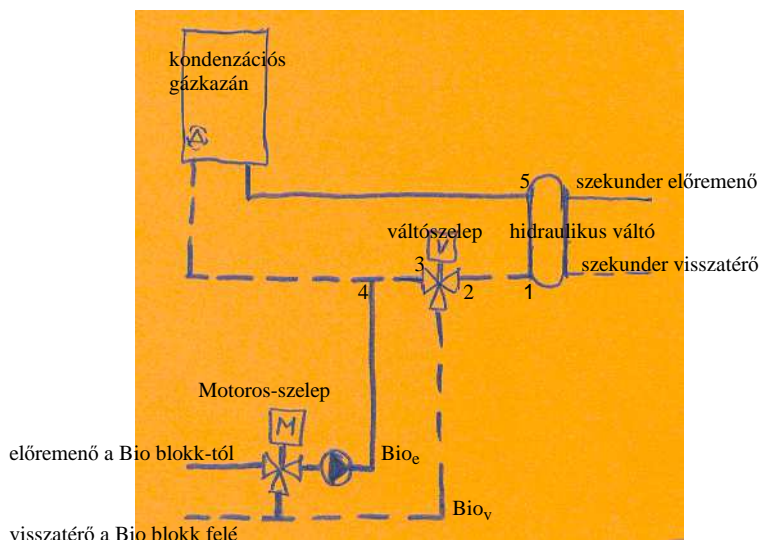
kondenzációs gázkazán

5

szekunder előremenő

váltószelep

hidraulikus váltó

V

3

szekunder visszatérő

4

2

1

Motoros-szelep

M

előremenő a Bio blokk-tól

$Bio_e$

$Bio_v$

visszatérő a Bio blokk felé